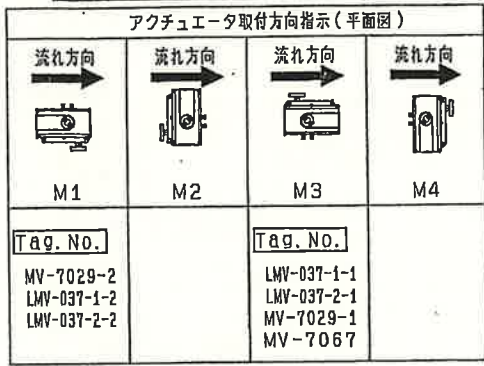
アクチュエータ取付方向指示（平面図）

| 流れ方向 M1 | 流れ方向 M2 | 流れ方向 M3 | 流れ方向 M4 |
|---|---|---|---|
| Tag. No. MV-7029-2 LMV-037-1-2 LMV-037-2-2 | | Tag. No. LMV-037-1-1 LMV-037-2-1 MV-7029-1 MV-7067 | |